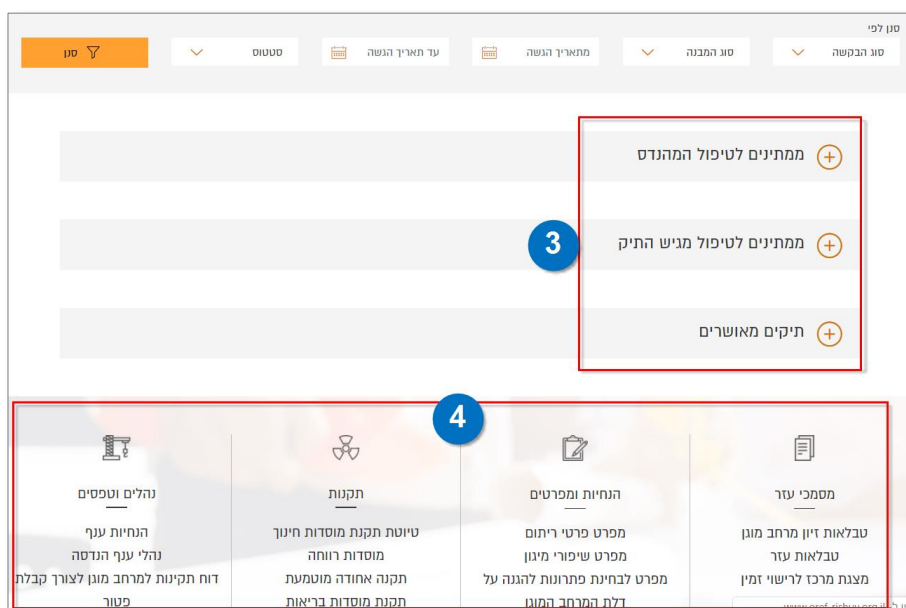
סנן לפי

סוג הבקשה

סוג המבנה

מתאריך הגשה

עד תאריך הגשה

סטטוס

סנן

ממתינים לטיפול המהנדס

3

ממתינים לטיפול מגיש התיק

תיקים מאושרים

4

מסמכי עזר

טבלאות זיון מרחב מוגן
טבלאות עזר
מצגת מרכז לרישוי זמין

הנחיות ומפרטים

מפרט פרטי ריתום
מפרט שיפורי מיגון
מפרט לבחינת פתרונות להגנה על
דלת המרחב המוגן

תקנות

טיוטת תקנת מוסדות חינוך
מוסדות רווחה
תקנה אחודה מוטמעת
תקנת מוסדות בריאות

נהלים וטפסים

הנחיות ענף
נהלי ענף הנדסה
דוח תקינות למרחב מוגן לצורך קבלת
פטור

www.oref-rishuy.org.il